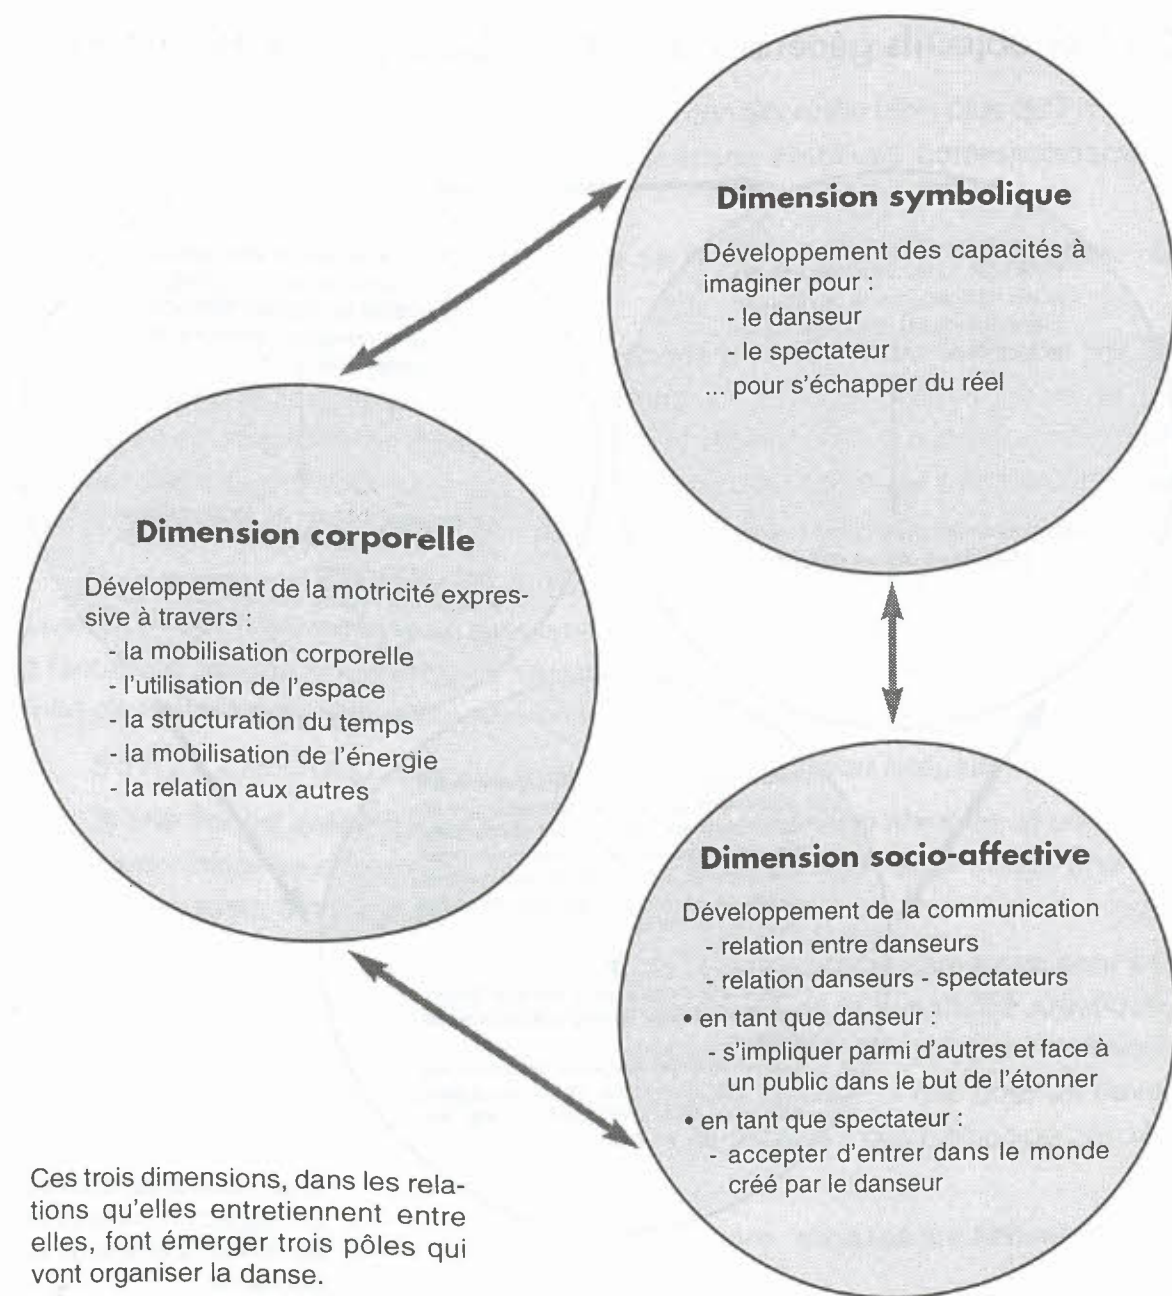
Dimension symbolique

Développement des capacités à imaginer pour :
- le danseur
- le spectateur
... pour s'échapper du réel

Dimension corporelle

Développement de la motricité expressive à travers :
- la mobilisation corporelle
- l'utilisation de l'espace
- la structuration du temps
- la mobilisation de l'énergie
- la relation aux autres

Dimension socio-affective

Développement de la communication
- relation entre danseurs
- relation danseurs - spectateurs
• en tant que danseur :
- s'impliquer parmi d'autres et face à un public dans le but de l'étonner
• en tant que spectateur :
- accepter d'entrer dans le monde créé par le danseur

Ces trois dimensions, dans les relations qu'elles entretiennent entre elles, font émerger trois pôles qui vont organiser la danse.